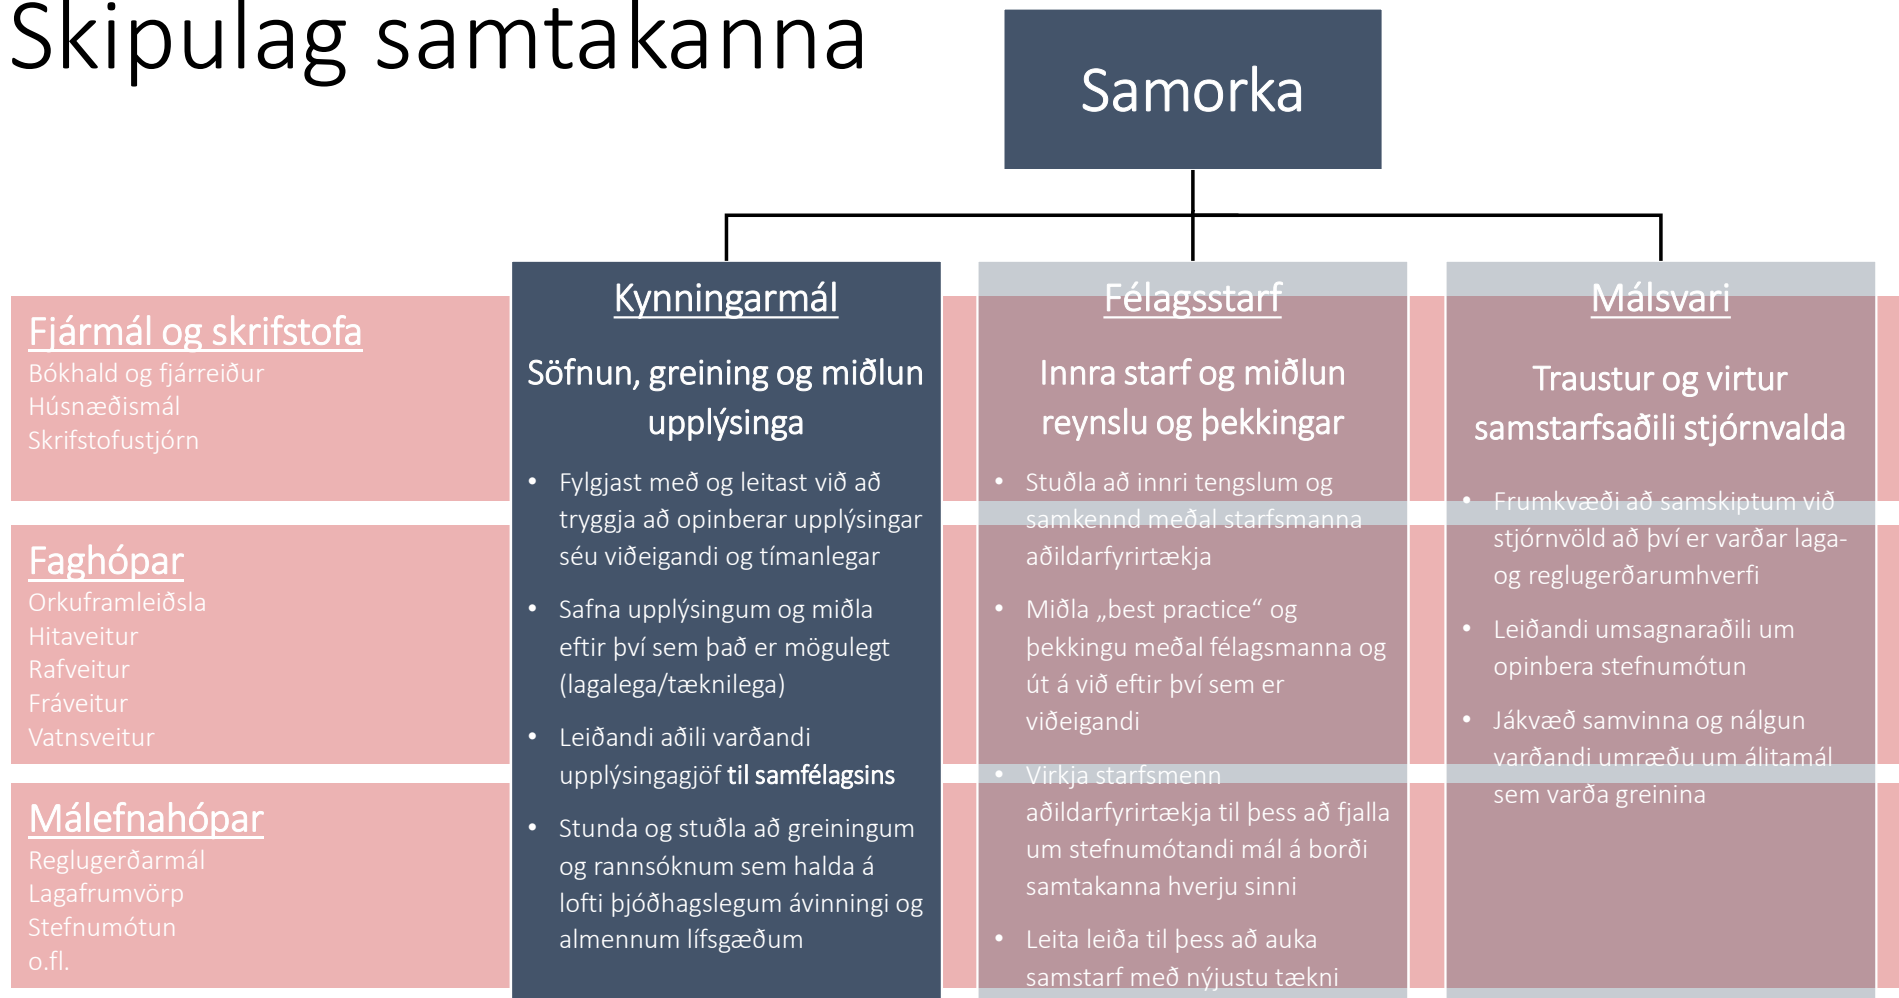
Skipulag samtakanna

Samorka

Fjármál og skrifstofa
Bókhald og fjárreiður
Húsnæðismál
Skrifstofustjórn

Faghópar
Orkuframleiðsla
Hitaveitur
Rafveitur
Fráveitur
Vatnsveitur

Málefnahópar
Reglugerðarmál
Lagafrumvörp
Stefnumótun
o.fl.

Kynningarmál

Söfnun, greining og miðlun upplýsinga

- Fylgjast með og leitast við að tryggja að opinberar upplýsingar séu viðeigandi og tímanlegar
- Safna upplýsingum og miðla eftir því sem það er mögulegt (lagalega/tæknilega)
- Leiðandi aðili varðandi upplýsingagjöf til samfélagsins
- Stunda og stuðla að greiningum og rannsóknum sem halda á lofti þjóðhagslegum ávinningi og almennum lífsgæðum

Félagsstarf

Innra starf og miðlun reynslu og þekkingar

- Stuðla að innri tengslum og samkennd meðal starfsmanna aðildarfyrirtækja
- Miðla „best practice“ og þekkingu meðal félagsmanna og út á við eftir því sem er viðeigandi
- Virkja starfsmenn aðildarfyrirtækja til þess að fjalla um stefnumótandi mál á borði samtakanna hverju sinni
- Leita leiða til þess að auka samstarf með nýjustu tækni

Málsvari

Traustur og virtur samstarfsaðili stjórnvalda

- Frumkvæði að samskiptum við stjórnvöld að því er varðar laga- og reglugerðarumhverfi
- Leiðandi umsagnaraðili um opinbera stefnumótun
- Jákvæð samvinna og nálgun varðandi umræðu um álitamál sem varða greinina